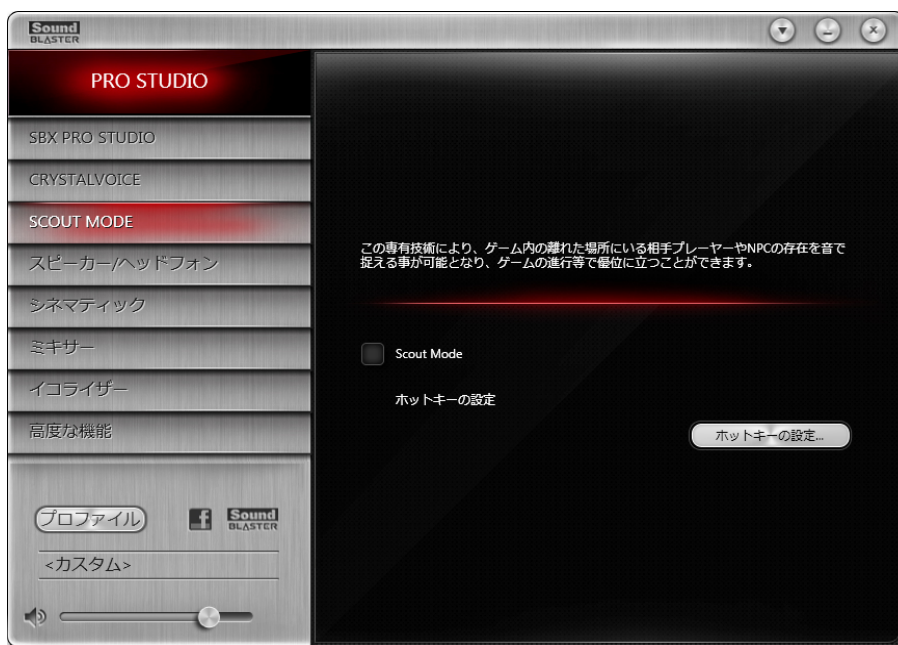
Sound BLASTER

PRO STUDIO

SBX PRO STUDIO

CRYSTALVOICE

SCOUT MODE

スピーカー/ヘッドフォン

シネマティック

ミキサー

イコライザー

高度な機能

プロファイル

Sound BLASTER

<カスタム>

この専有技術により、ゲーム内の離れた場所にいる相手プレーヤーやNPCの存在を音で捉える事が可能となり、ゲームの進行等で優位に立つことができます。

Scout Mode

ホットキーの設定

ホットキーの設定...